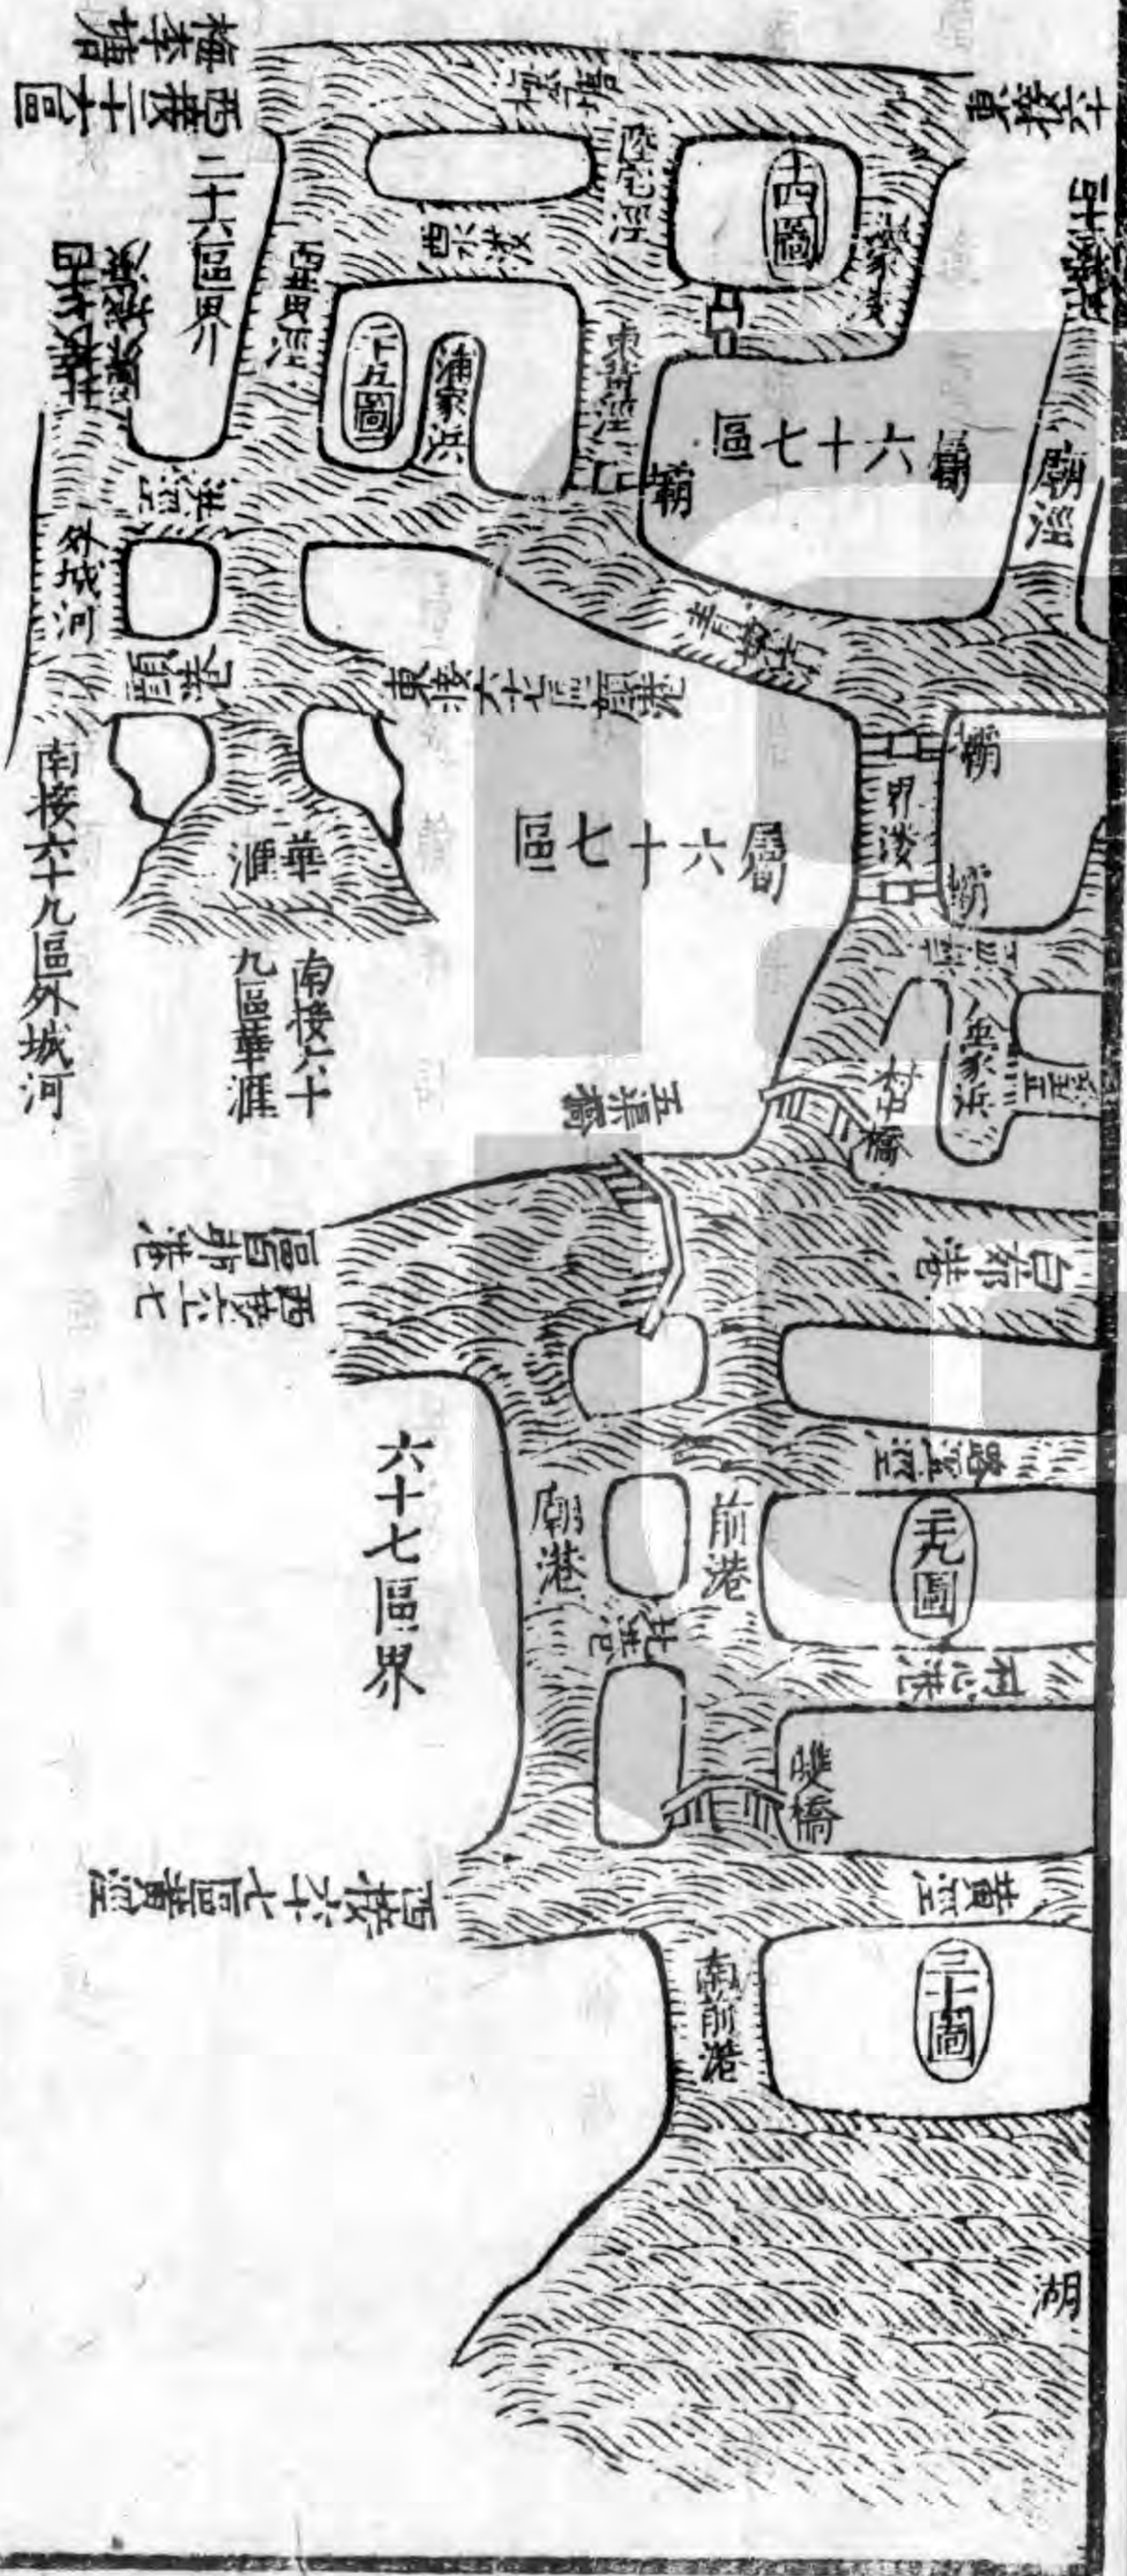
六十七區界

屬六十七區

屬六十七區

西接六十七區黃涇

南接六十九區外城河

南接六十九區華涯

西接六十七區市港

二十六區界

四十六圖

二十五圖

三十九圖

二十三圖

五渠橋

廟港

前港

南前港

黃涇

雙橋

廟涇

白市港

浦家浜

華涯

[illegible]